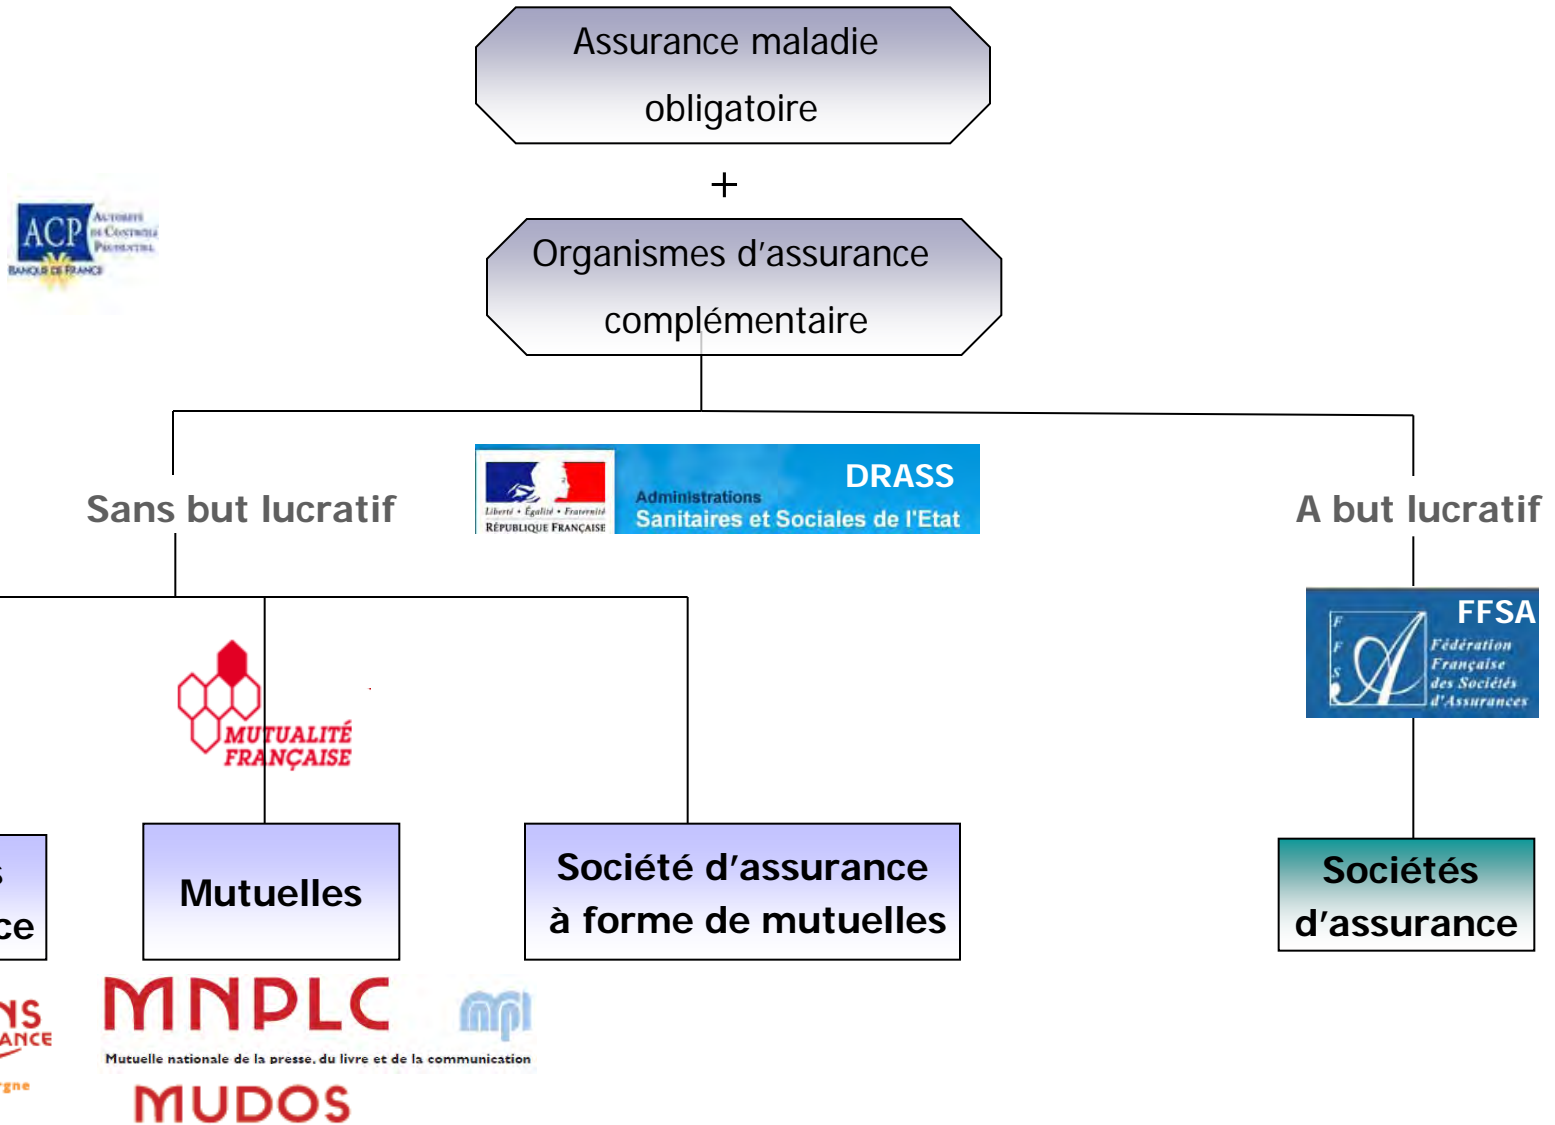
Assurance maladie obligatoire

+

Organismes d'assurance complémentaire

ACP Autorité de Contrôle Prudentiel
BANQUE DE FRANCE

Sans but lucratif

Liberté • Égalité • Fraternité
RÉPUBLIQUE FRANÇAISE
Administrations
DRASS
Sanitaires et Sociales de l'Etat

A but lucratif

FFSA
F F S A
Fédération Française des Sociétés d'Assurances

MUTUALITÉ FRANÇAISE

s
ce

Mutuelles

Société d'assurance à forme de mutuelles

Sociétés d'assurance

NS
ANCE
rgne

MNPLC
Mutuelle nationale de la presse, du livre et de la communication

mpl

MUDOS